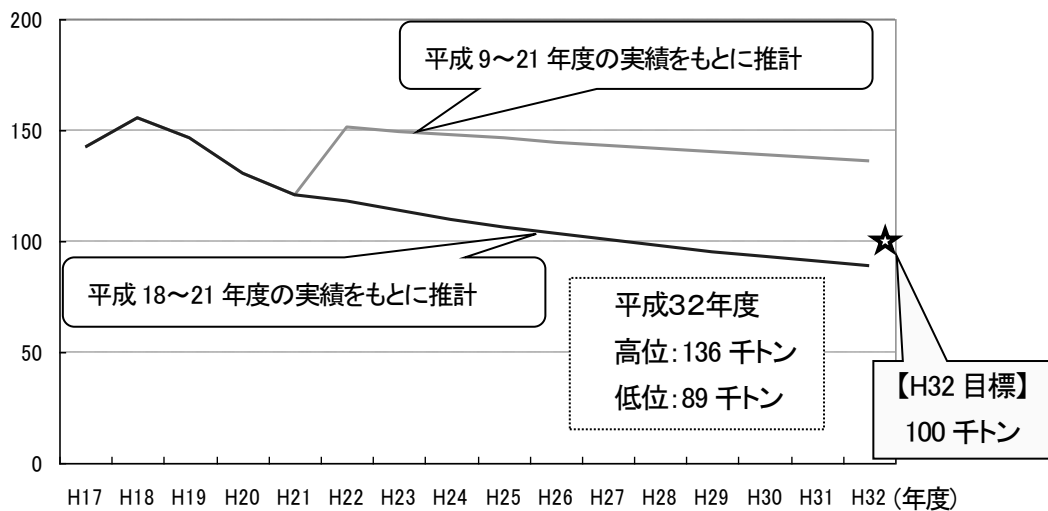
200

150

100

50

0

平成 9～21 年度の実績をもとに推計

平成 18～21 年度の実績をもとに推計

平成32年度
高位：136 千トン
低位：89 千トン

【H32 目標】
100 千トン

H17 H18 H19 H20 H21 H22 H23 H24 H25 H26 H27 H28 H29 H30 H31 H32 (年度)